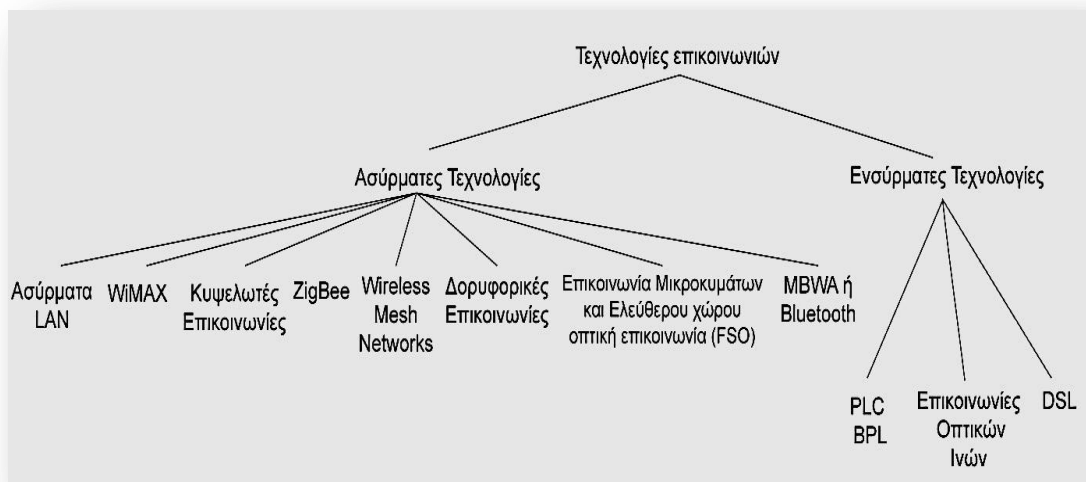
Τεχνολογίες επικοινωνιών

Ασύρματες Τεχνολογίες

Ενσύρματες Τεχνολογίες

Ασύρματα LAN

WiMAX

Κυψελωτές Επικοινωνίες

ZigBee

Wireless Mesh Networks

Δορυφορικές Επικοινωνίες

Επικοινωνία Μικροκυμάτων και Ελεύθερου χώρου οπτική επικοινωνία (FSO)

MBWA ή Bluetooth

PLC BPL

Επικοινωνίες Οπτικών Ινών

DSL